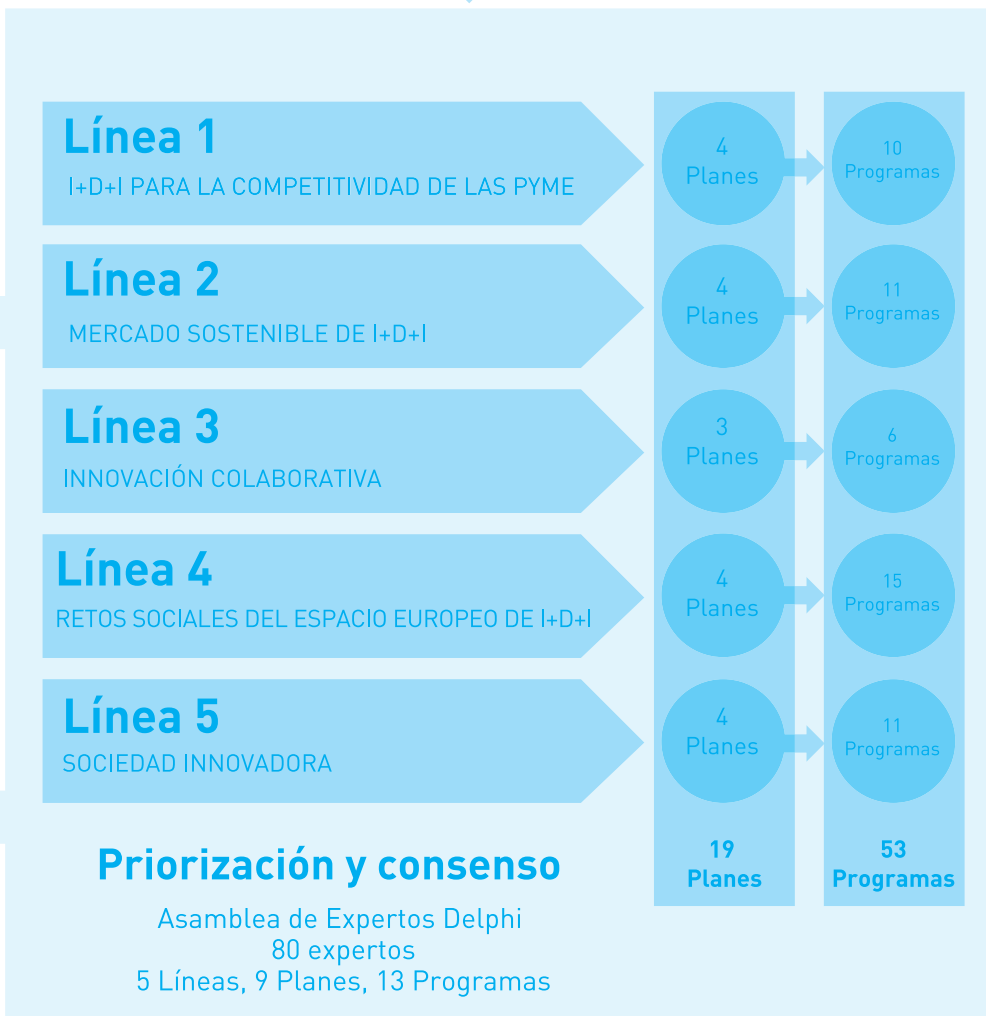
Línea 1
I+D+I PARA LA COMPETITIVIDAD DE LAS PYME

4 Planes

10 Programas

Línea 2
MERCADO SOSTENIBLE DE I+D+I

4 Planes

11 Programas

Línea 3
INNOVACIÓN COLABORATIVA

3 Planes

6 Programas

Línea 4
RETOS SOCIALES DEL ESPACIO EUROPEO DE I+D+I

4 Planes

15 Programas

Línea 5
SOCIEDAD INNOVADORA

4 Planes

11 Programas

19 Planes

53 Programas

Priorización y consenso

Asamblea de Expertos Delphi
80 expertos
5 Líneas, 9 Planes, 13 Programas